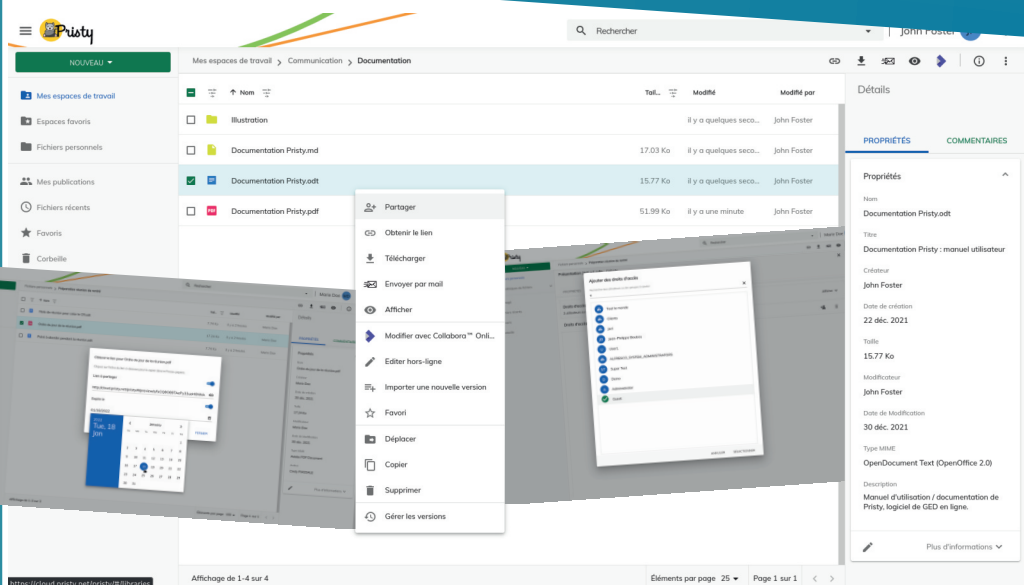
Pristy

Rechercher

John Foster

NOUVEAU

Mes espaces de travail
Espaces favoris
Fichiers personnels
Mes publications
Fichiers récents
Favoris
Corbeille

Mes espaces de travail > Communication > Documentation

| | Nom | Tail... | Modifié | Modifié par |
|---|---|---|---|---|
| | Illustration | | il y a quelques seco... | John Foster |
| | Documentation Pristy.md | 17.03 Ko | il y a quelques seco... | John Foster |
| | Documentation Pristy.odt | 15.77 Ko | il y a quelques seco... | John Foster |
| | Documentation Pristy.pdf | 51.99 Ko | il y a une minute | John Foster |

Partager
Obtenir le lien
Télécharger
Envoyer par mail
Afficher
Modifier avec Collabora™ Onli...
Editer hors-ligne
Importer une nouvelle version
Favori
Déplacer
Copier
Supprimer
Gérer les versions

Tue, 18 Jan

Ajouter des droits d'accès

Détails

PROPRIÉTÉS
COMMENTAIRES

Propriétés

Nom
Documentation Pristy.odt

Titre
Documentation Pristy : manuel utilisateur

Créateur
John Foster

Date de création
22 déc. 2021

Taille
15.77 Ko

Modificateur
John Foster

Date de Modification
30 déc. 2021

Type MIME
OpenDocument Text (OpenOffice 2.0)

Description
Manuel d'utilisation / documentation de Pristy, logiciel de GED en ligne.

Plus d'informations

Affichage de 1-4 sur 4
Éléments par page 25
Page 1 sur 1

https://cloud.pristy.net/pristy/#/librarie